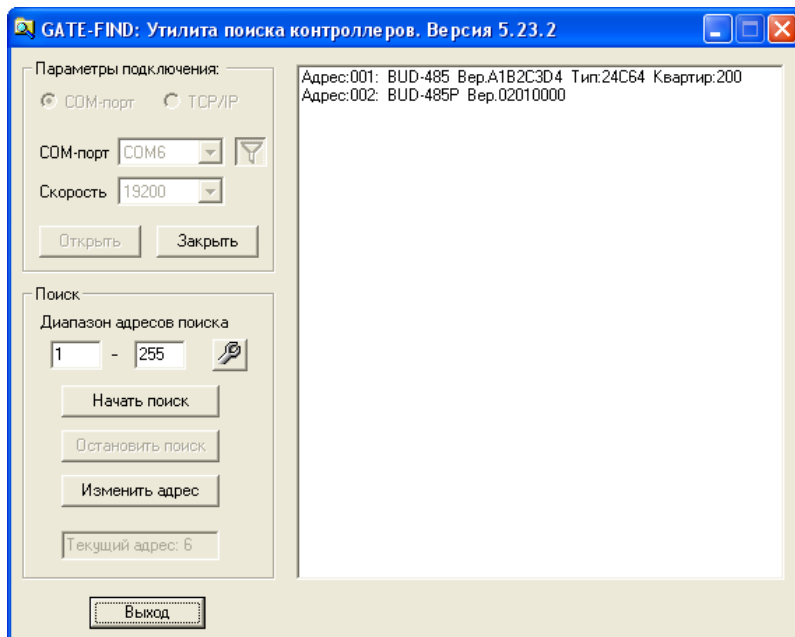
GATE-FIND: Утилита поиска контроллеров. Версия 5.23.2

Параметры подключения:

COM-порт TCP/IP

COM-порт COM6

Скорость 19200

Открыть Закрыть

Поиск

Диапазон адресов поиска

1 - 255

Начать поиск

Остановить поиск

Изменить адрес

Текущий адрес: 6

Выход

Адрес:001: BUD-485 Вер.A1B2C3D4 Тип:24C64 Квартир:200
Адрес:002: BUD-485P Вер.02010000